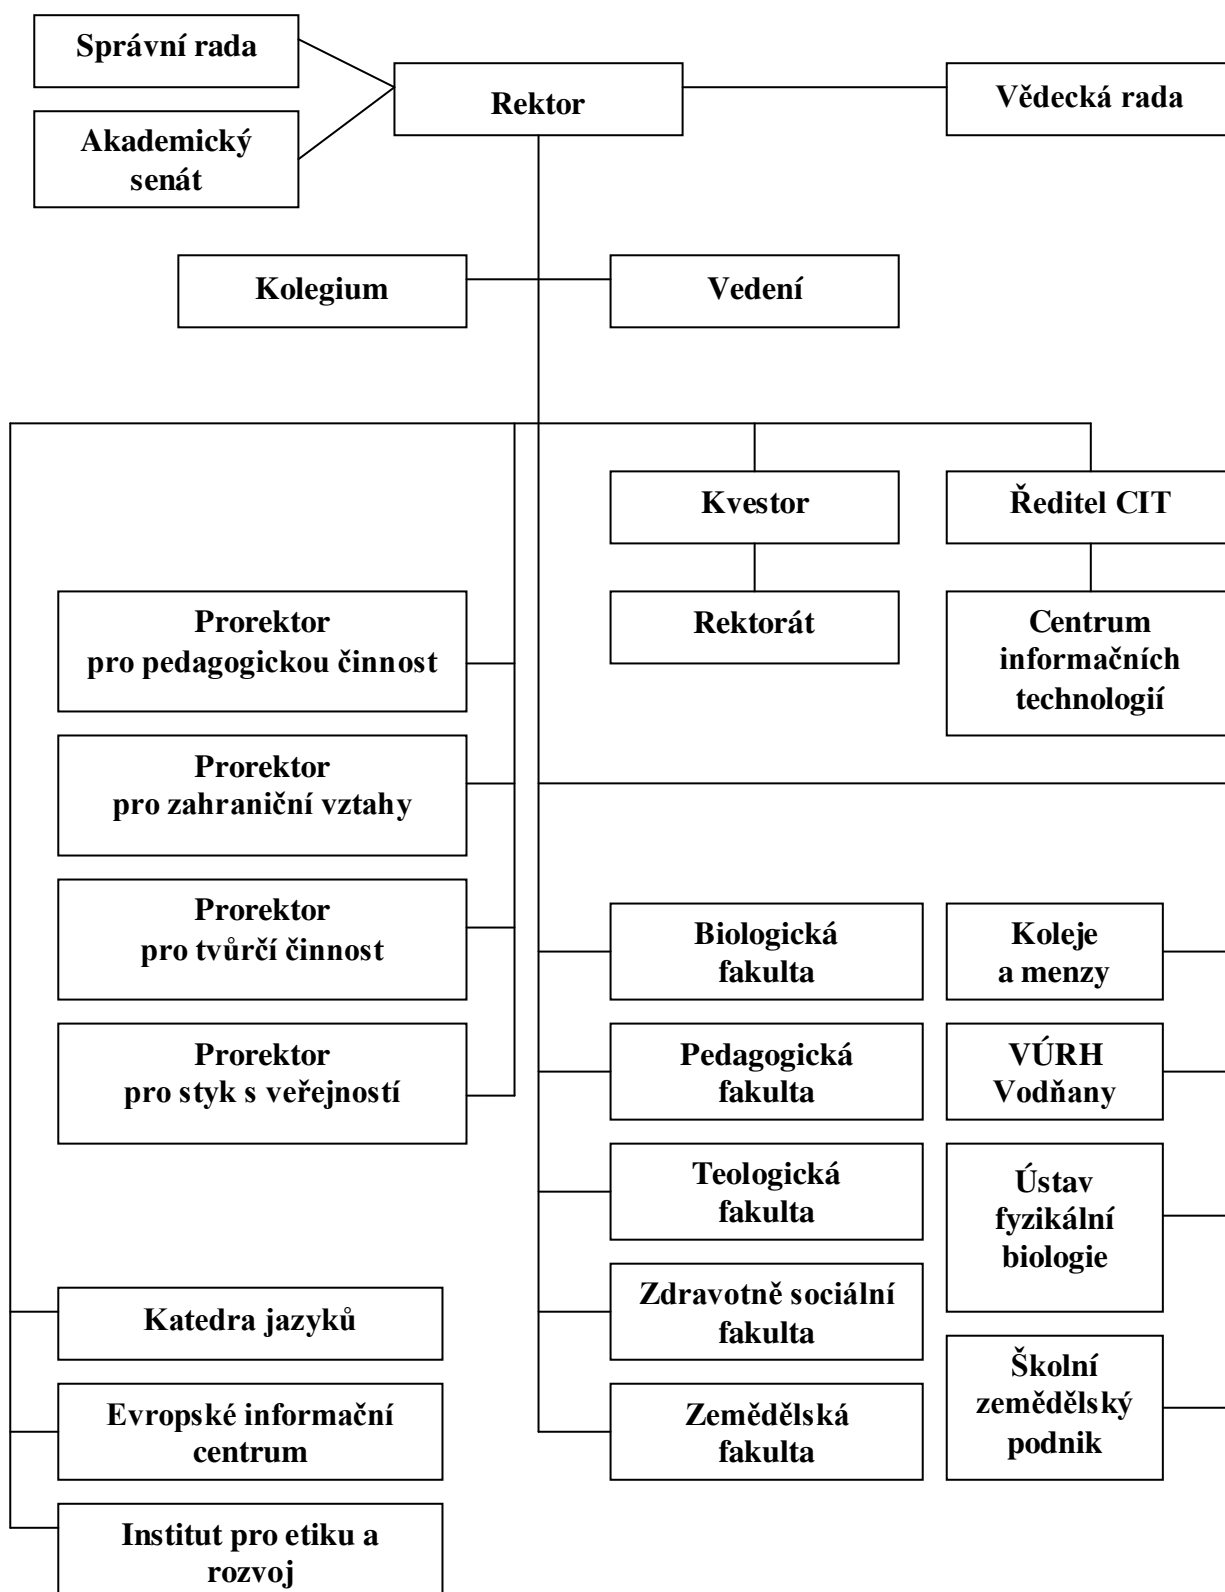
Správní rada

Akademický senát

Rektor

Vědecká rada

Kolegium

Vedení

Kvestor

Ředitel CIT

Rektorát

Centrum informačních technologií

Prorektor pro pedagogickou činnost

Prorektor pro zahraniční vztahy

Prorektor pro tvůrčí činnost

Prorektor pro styk s veřejností

Biologická fakulta

Pedagogická fakulta

Teologická fakulta

Zdravotně sociální fakulta

Zemědělská fakulta

Koleje a menzy

VÚRH Vodňany

Ústav fyzikální biologie

Školní zemědělský podnik

Katedra jazyků

Evropské informační centrum

Institut pro etiku a rozvoj